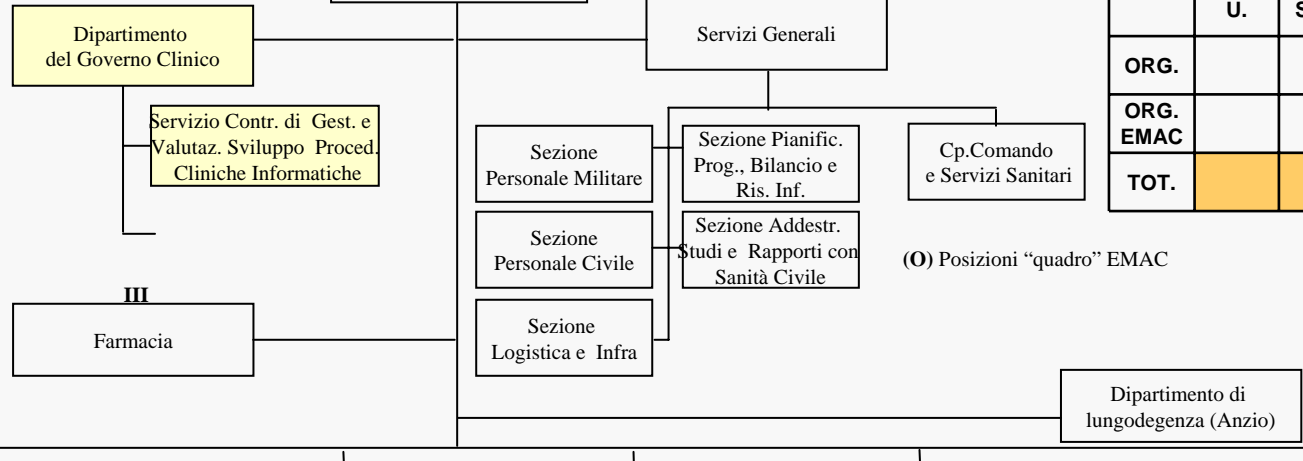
Dipartimento del Governo Clinico

Servizio Contr. di Gest. e Valutaz. Sviluppo Proced. Cliniche Informatiche

Servizi Generali

Sezione Personale Militare

Sezione Pianific. Prog., Bilancio e Ris. Inf.

Cp.Comando e Servizi Sanitari

Sezione Personale Civile

Sezione Addestr. Studi e Rapporti con Sanità Civile

Sezione Logistica e Infra

III

Farmacia

(O) Posizioni "quadro" EMAC

Dipartimento di lungodegenza (Anzio)

| | U. | S |
|---|---|---|
| ORG. | | |
| ORG. EMAC | | |
| TOT. | | |